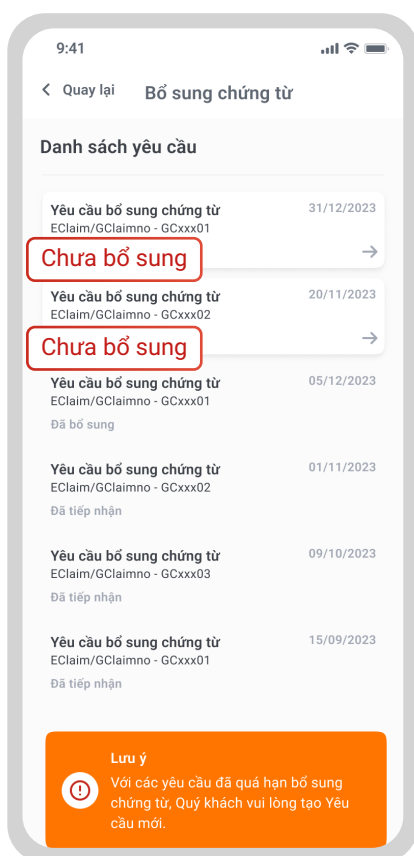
9:41

Quay lại

Bổ sung chứng từ

Danh sách yêu cầu

Yêu cầu bổ sung chứng từ
31/12/2023
EClaim/GClaimno - GCxxx01
Chưa bổ sung

Yêu cầu bổ sung chứng từ
20/11/2023
EClaim/GClaimno - GCxxx02
Chưa bổ sung

Yêu cầu bổ sung chứng từ
05/12/2023
EClaim/GClaimno - GCxxx01
Đã bổ sung

Yêu cầu bổ sung chứng từ
01/11/2023
EClaim/GClaimno - GCxxx02
Đã tiếp nhận

Yêu cầu bổ sung chứng từ
09/10/2023
EClaim/GClaimno - GCxxx03
Đã tiếp nhận

Yêu cầu bổ sung chứng từ
15/09/2023
EClaim/GClaimno - GCxxx01
Đã tiếp nhận

Lưu ý
Với các yêu cầu đã quá hạn bổ sung chứng từ, Quý khách vui lòng tạo Yêu cầu mới.